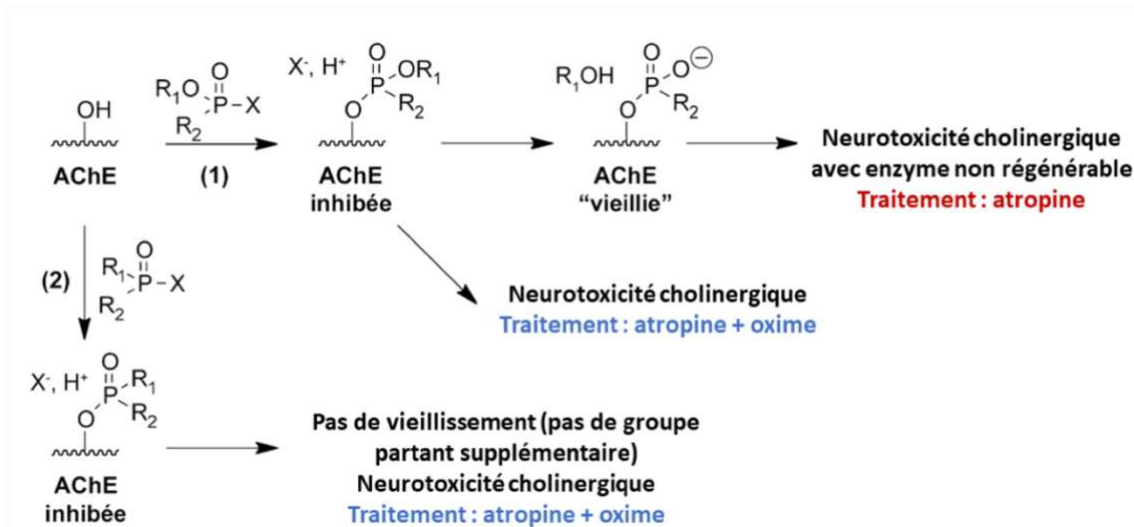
OH
AChE

$R_1O$ O P–X $R_2$
(1)

$X^-$, $H^+$ O $OR_1$ P O $R_2$
AChE
inhibée

$R_1OH$ O $O^{\ominus}$ P O $R_2$
AChE
"vieillie"

Neurotoxicité cholinergique avec enzyme non régénérable
Traitement : atropine

(2) O $R_1$ P–X $R_2$

Neurotoxicité cholinergique
Traitement : atropine + oxime

$X^-$, $H^+$ O P $R_1$ O $R_2$
AChE
inhibée

Pas de vieillissement (pas de groupe partant supplémentaire)
Neurotoxicité cholinergique
Traitement : atropine + oxime